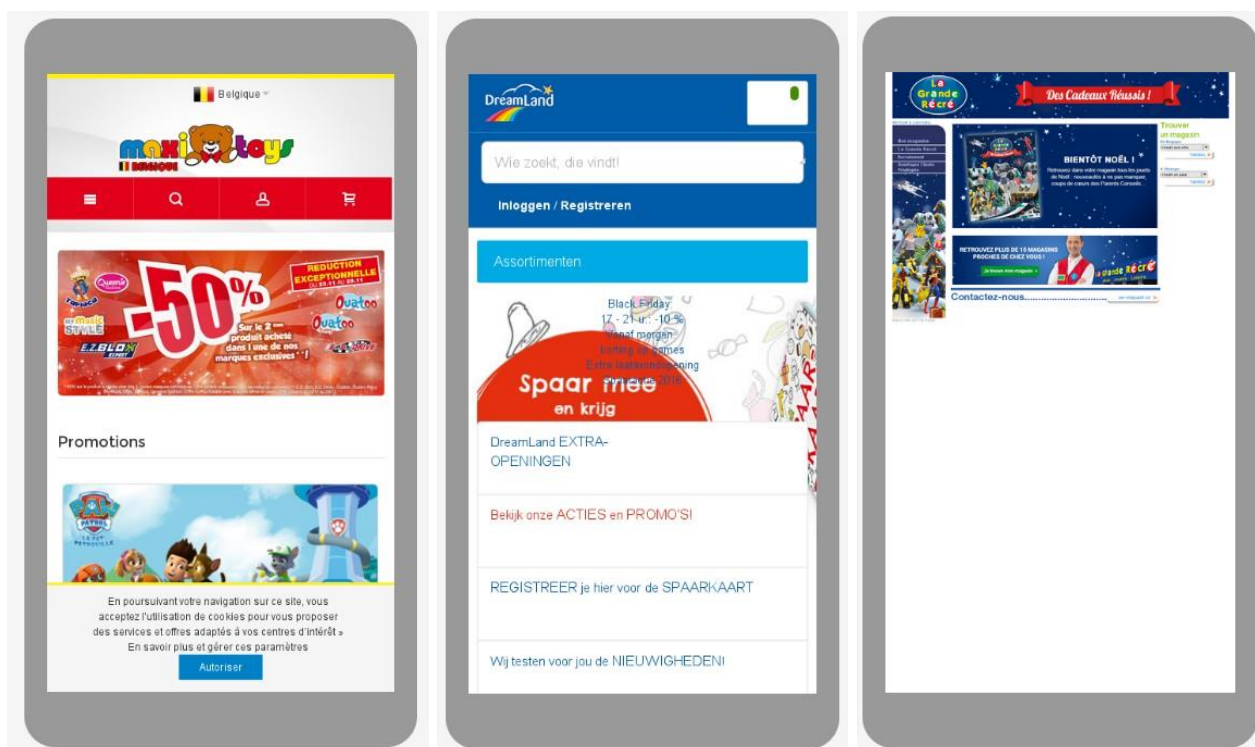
Belgique

maxi toys BELGIQUE

-50%

REDUCTION EXCEPTIONNELLE

Sur le 2ème produit acheté dans l'une de nos marques exclusives*

Quatoo

Quatoo

MUSIC STYLE

E.Z.BLOK

Promotions

PAW PATROL LA PAT' PATROUILLE

En poursuivant votre navigation sur ce site, vous acceptez l'utilisation de cookies pour vous proposer des services et offres adaptés à vos centres d'intérêt » En savoir plus et gérer ces paramètres

Autoriser

DreamLand

0

Wie zoekt, die vindt!

Inloggen / Registreren

Assortimenten

Black Friday
17 - 21 u.: -10 %
Vanaf morgen
korting op games
Extra laatavondopening
Sinterklaas 2016

Spaar mee en krijg

DreamLand EXTRA-OPENINGEN

Bekijk onze ACTIES en PROMO'S!

REGISTREER je hier voor de SPAARKAART

Wij testen voor jou de NIEUWIGHEDEN!

La Grande Récré

Des Cadeaux Réussis !

Trouver un magasin

BIENTÔT NOËL !

RETROUVEZ PLUS DE 15 MAGASINS PROCHES DE CHEZ VOUS !

La Grande Récré

Contactez-nous